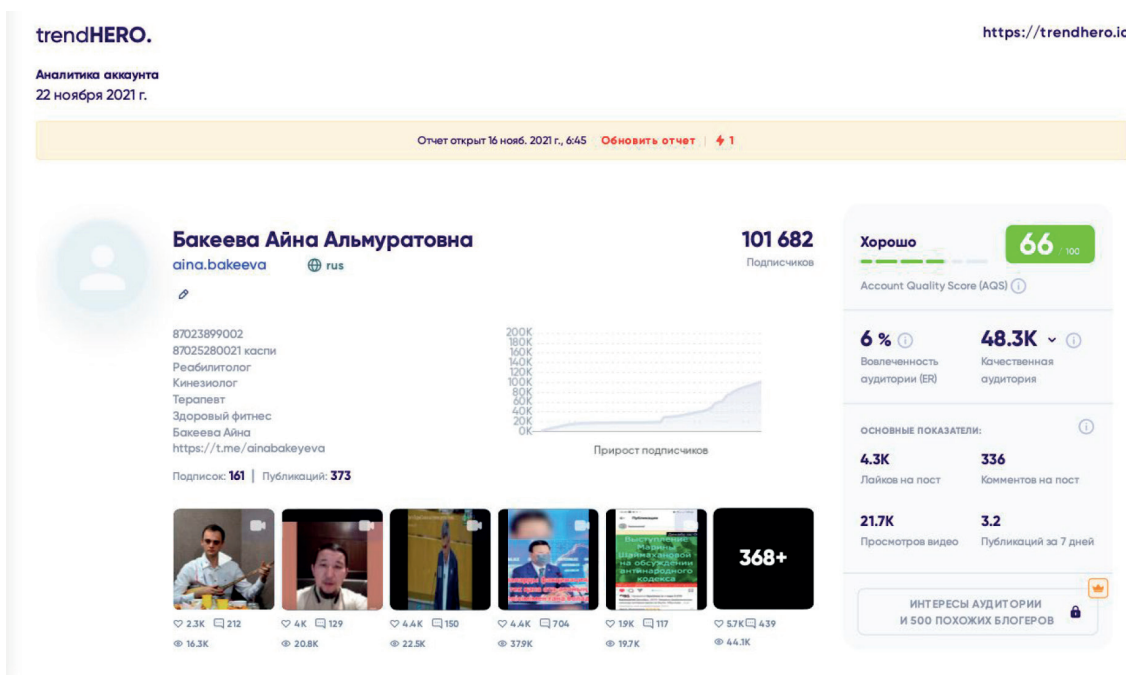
trendHERO.

https://trendhero.io

Аналитика аккаунта
22 ноября 2021 г.

Отчет открыт 16 нояб. 2021 г., 6:45 | Обновить отчет | ⚡1

Бакеева Айна Альмуратовна
aina.bakeeva rus

101 682
Подписчиков

87023899002
87025280021 каспи
Реабилитолог
Кинезиолог
Терапевт
Здоровый фитнес
Бакеева Айна
https://t.me/ainabakeyeva

200K
180K
160K
140K
120K
100K
80K
60K
40K
20K
0K

Прирост подписчиков

Подписок: 161 | Публикаций: 373

368+

♡ 2.3K 212
16.3K

♡ 4K 129
20.8K

♡ 4.4K 150
22.5K

♡ 4.4K 704
37.9K

♡ 1.9K 117
19.7K

♡ 5.7K 439
44.1K

Хорошо
66 100
Account Quality Score (AQS)

6 %
Вовлеченность аудитории (ER)

48.3K
Качественная аудитория

ОСНОВНЫЕ ПОКАЗАТЕЛИ:

4.3K
Лайков на пост

336
Комментов на пост

21.7K
Просмотров видео

3.2
Публикаций за 7 дней

ИНТЕРЕСЫ АУДИТОРИИ И 500 ПОХОЖИХ БЛОГЕРОВ